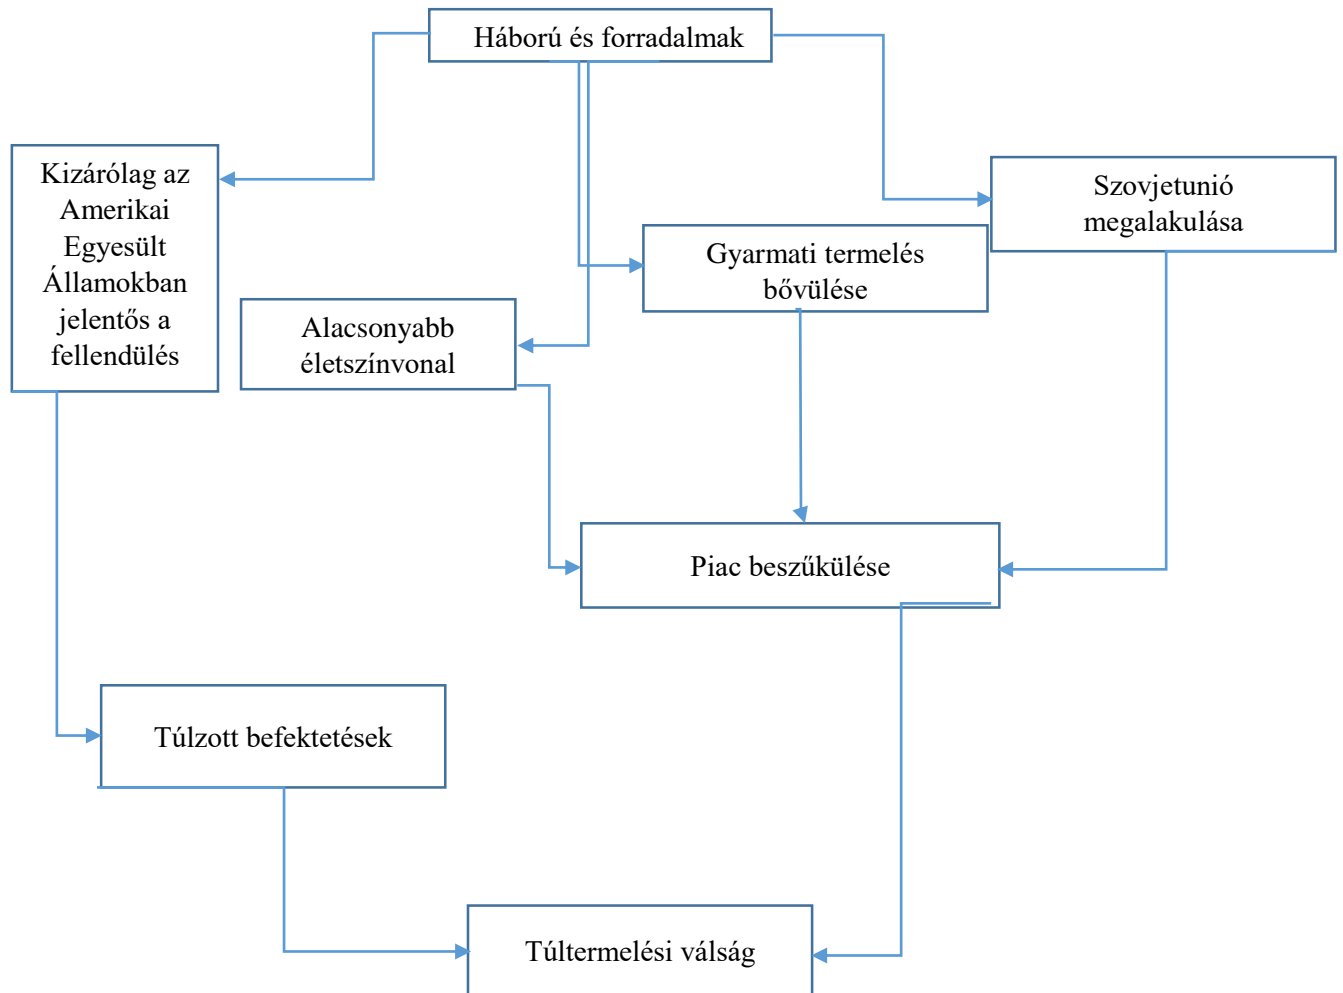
Háború és forradalmak

Kizárólag az Amerikai Egyesült Államokban jelentős a fellendülés

Szovjetunió megalakulása

Gyarmati termelés bővülése

Alacsonyabb életszínvonal

Piac beszűkülése

Túlzott befektetések

Túltermelési válság